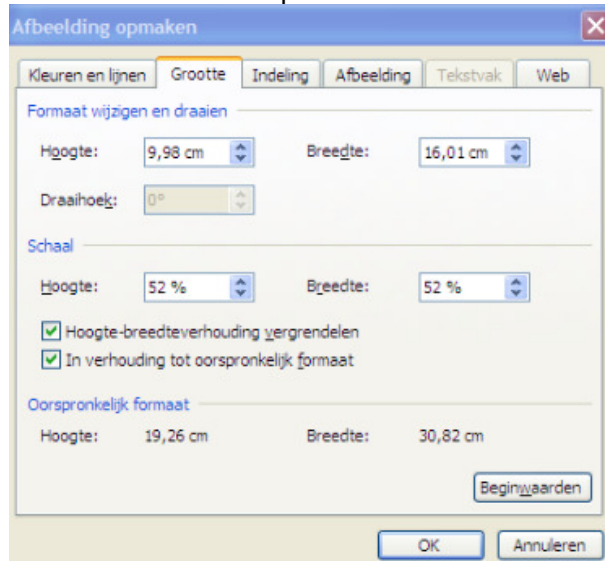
Afbeelding opmaken

Kleuren en lijnen | Grootte | Indeling | Afbeelding | Tekstvak | Web

Formaat wijzigen en draaien

Hoogte: 9,98 cm

Breedte: 16,01 cm

Draaihoek: 0°

Schaal

Hoogte: 52 %

Breedte: 52 %

Hoogte-breedteverhouding vergrendelen

In verhouding tot oorspronkelijk formaat

Oorspronkelijk formaat

Hoogte: 19,26 cm

Breedte: 30,82 cm

Beginwaarden

OK

Annuleren